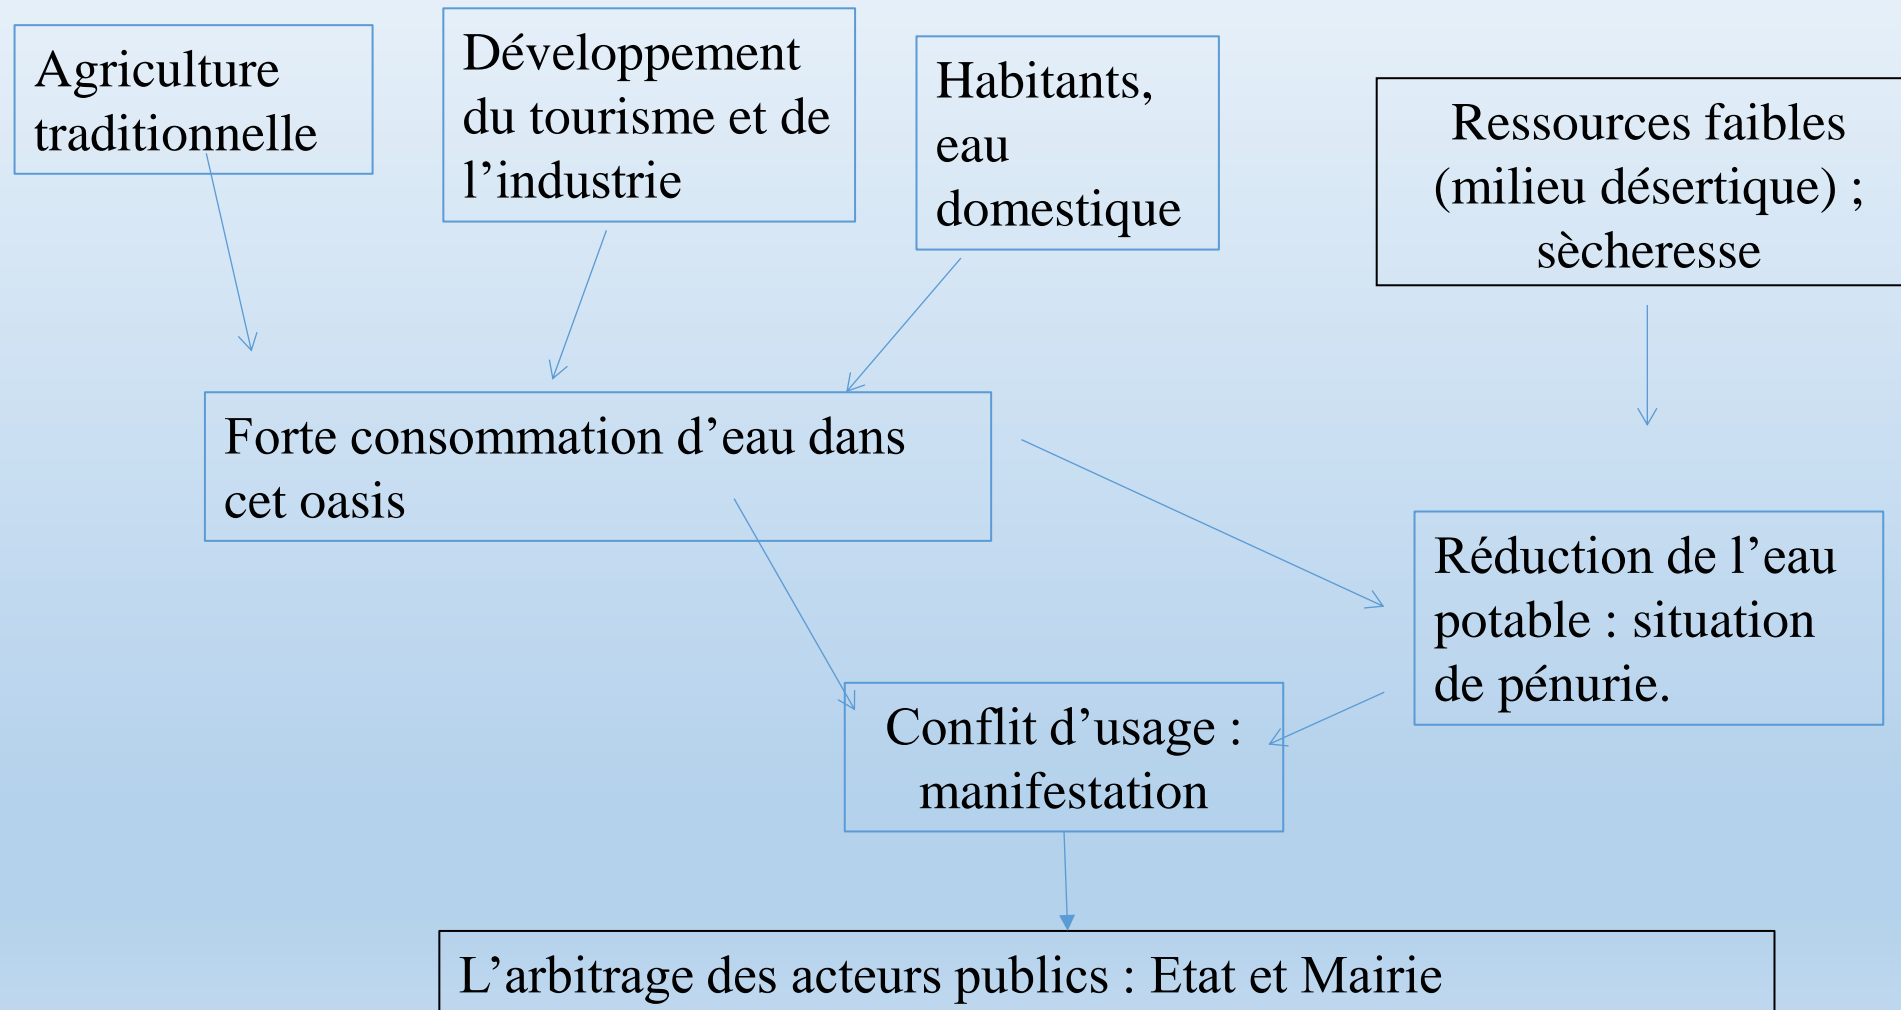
Agriculture traditionnelle

Développement du tourisme et de l’industrie

Habitants, eau domestique

Ressources faibles (milieu désertique) ; sècheresse

Forte consommation d’eau dans cet oasis

Réduction de l’eau potable : situation de pénurie.

Conflit d’usage : manifestation

L’arbitrage des acteurs publics : Etat et Mairie